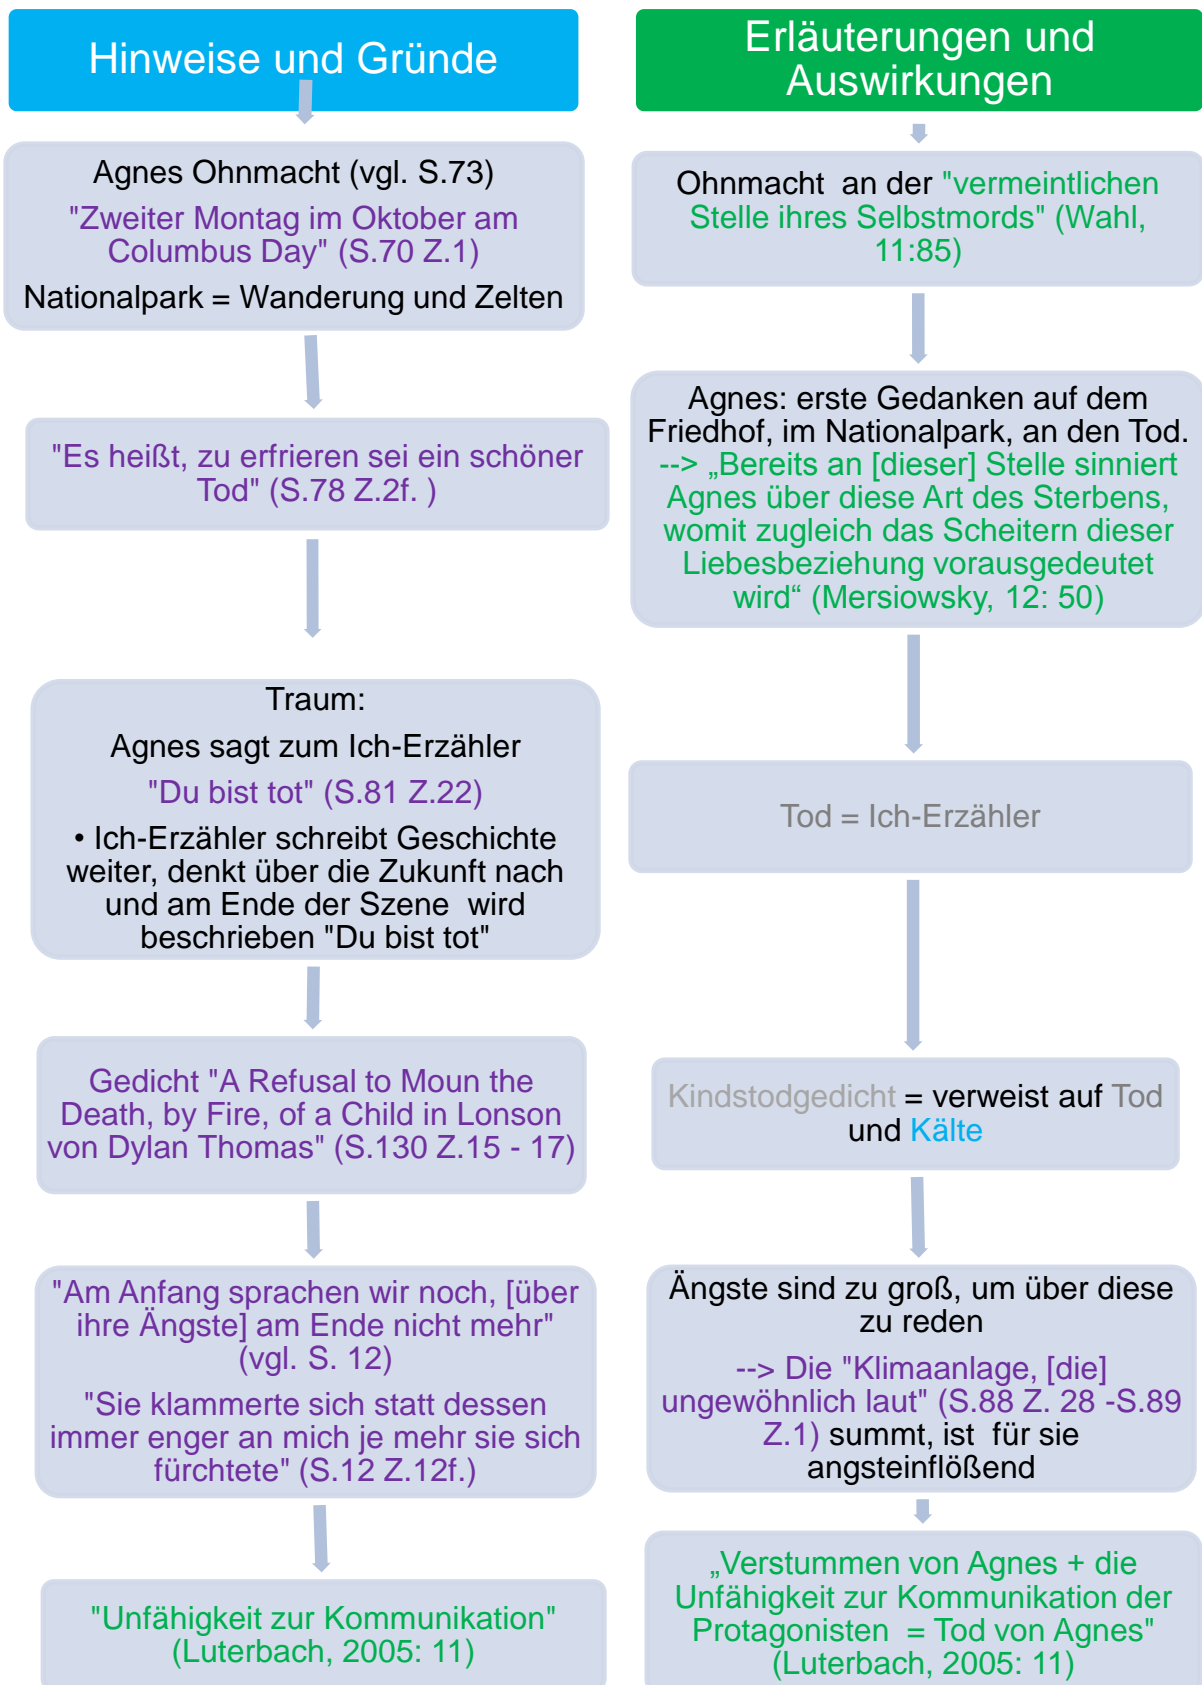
Hinweise und Gründe

Agnes Ohnmacht (vgl. S.73)

"Zweiter Montag im Oktober am Columbus Day" (S.70 Z.1)

Nationalpark = Wanderung und Zelten

"Es heißt, zu erfrieren sei ein schöner Tod" (S.78 Z.2f. )

Traum:

Agnes sagt zum Ich-Erzähler

"Du bist tot" (S.81 Z.22)

• Ich-Erzähler schreibt Geschichte weiter, denkt über die Zukunft nach und am Ende der Szene wird beschrieben "Du bist tot"

Gedicht "A Refusal to Moun the Death, by Fire, of a Child in Lonson von Dylan Thomas" (S.130 Z.15 - 17)

"Am Anfang sprachen wir noch, [über ihre Ängste] am Ende nicht mehr" (vgl. S. 12)

"Sie klammerte sich statt dessen immer enger an mich je mehr sie sich fürchtete" (S.12 Z.12f.)

"Unfähigkeit zur Kommunikation" (Luterbach, 2005: 11)

Erläuterungen und Auswirkungen

Ohnmacht an der "vermeintlichen Stelle ihres Selbstmords" (Wahl, 11:85)

Agnes: erste Gedanken auf dem Friedhof, im Nationalpark, an den Tod. --> „Bereits an [dieser] Stelle sinniert Agnes über diese Art des Sterbens, womit zugleich das Scheitern dieser Liebesbeziehung vorausgedeutet wird“ (Mersiowsky, 12: 50)

Tod = Ich-Erzähler

Kindstodgedicht = verweist auf Tod und Kälte

Ängste sind zu groß, um über diese zu reden

--> Die "Klimaanlage, [die] ungewöhnlich laut" (S.88 Z. 28 -S.89 Z.1) summt, ist für sie angsteinflößend

„Verstummen von Agnes + die Unfähigkeit zur Kommunikation der Protagonisten = Tod von Agnes" (Luterbach, 2005: 11)